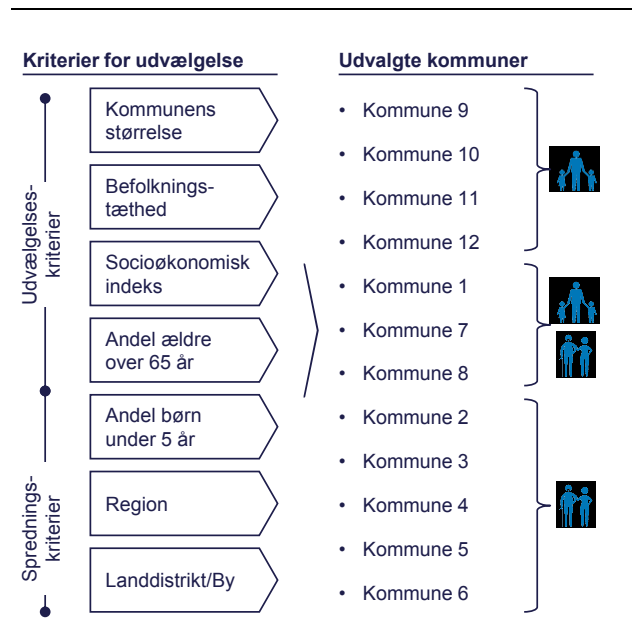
Kriterier for udvælgelse

Udvælgelses-kriterier

Kommunens størrelse

Befolknings-tæthed

Socioøkonomisk indeks

Andel ældre over 65 år

Spreadnings-kriterier

Andel børn under 5 år

Region

Landdistrikt/By

Udvalgte kommuner

• Kommune 9
• Kommune 10
• Kommune 11
• Kommune 12
• Kommune 1
• Kommune 7
• Kommune 8
• Kommune 2
• Kommune 3
• Kommune 4
• Kommune 5
• Kommune 6